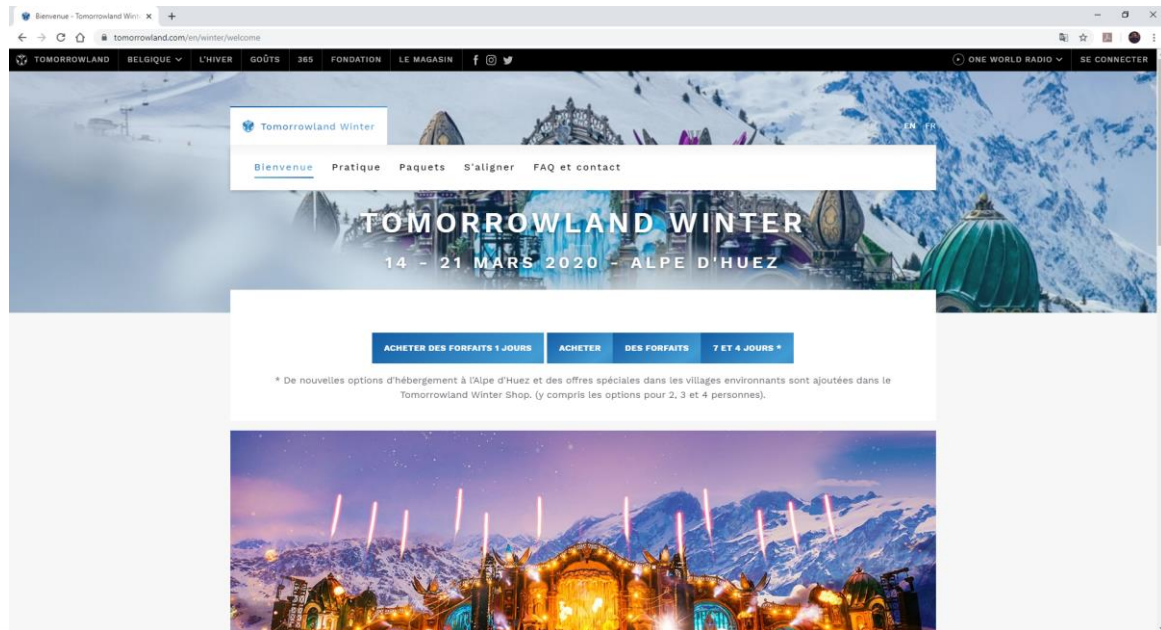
Bienvenue - Tomorrowland Wint ×  +

tomorrowland.com/en/winter/welcome

TOMORROWLAND  BELGIQUE  L'HIVER  GOÛTS  365  FONDATION  LE MAGASIN

ONE WORLD RADIO  SE CONNECTER

Tomorrowland Winter

EN  FR

Bienvenue  Pratique  Paquets  S'aligner  FAQ et contact

TOMORROWLAND WINTER

14 - 21 MARS 2020 - ALPE D'HUEZ

ACHETER DES FORFAITS 1 JOURS  ACHETER  DES FORFAITS  7 ET 4 JOURS *

* De nouvelles options d'hébergement à l'Alpe d'Huez et des offres spéciales dans les villages environnants sont ajoutées dans le Tomorrowland Winter Shop. (y compris les options pour 2, 3 et 4 personnes).